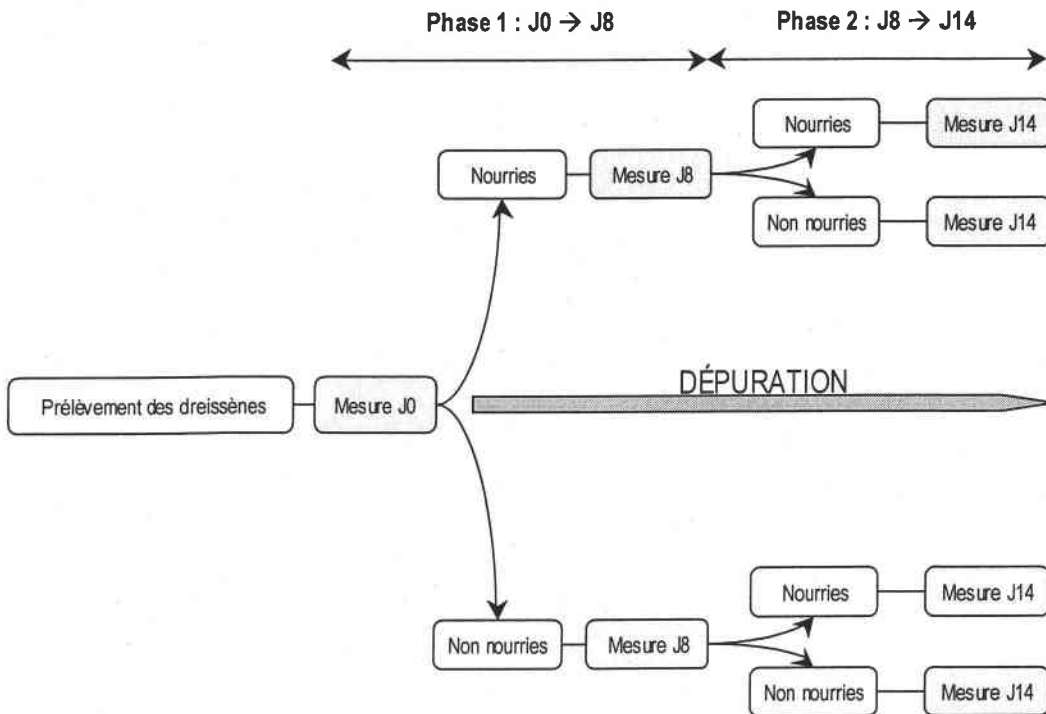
Phase 1 : J0 $\rightarrow$ J8

Phase 2 : J8 $\rightarrow$ J14

Nourries

Mesure J8

Nourries

Mesure J14

Non nourries

Mesure J14

Prélèvement des dreissènes

Mesure J0

DÉPURATION

Non nourries

Mesure J8

Nourries

Mesure J14

Non nourries

Mesure J14